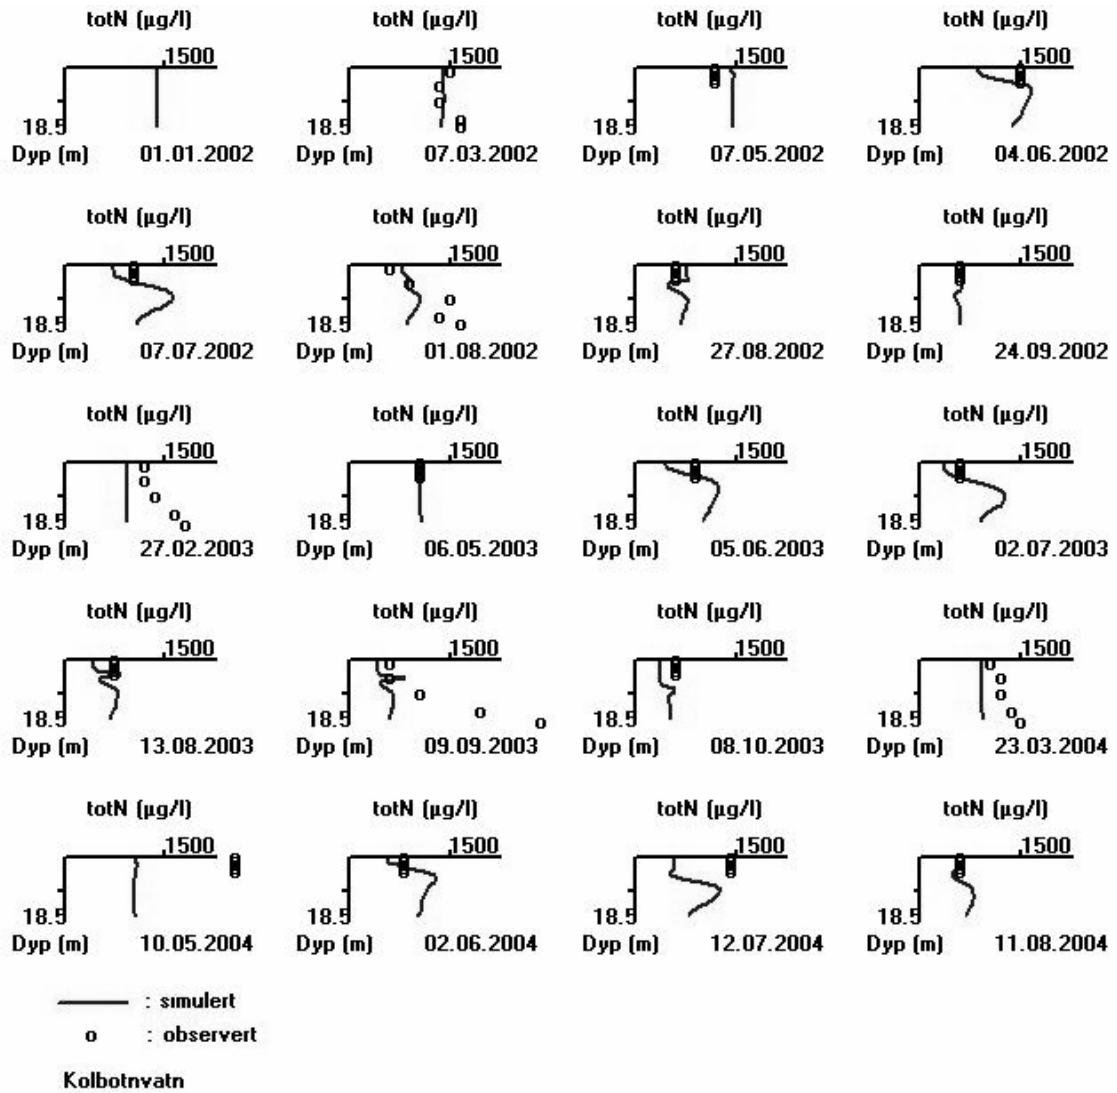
totN (µg/l)
1500
18.5
Dyp (m) 01.01.2002

totN (µg/l)
1500
18.5
Dyp (m) 07.03.2002

totN (µg/l)
1500
18.5
Dyp (m) 07.05.2002

totN (µg/l)
1500
18.5
Dyp (m) 04.06.2002

totN (µg/l)
1500
18.5
Dyp (m) 07.07.2002

totN (µg/l)
1500
18.5
Dyp (m) 01.08.2002

totN (µg/l)
1500
18.5
Dyp (m) 27.08.2002

totN (µg/l)
1500
18.5
Dyp (m) 24.09.2002

totN (µg/l)
1500
18.5
Dyp (m) 27.02.2003

totN (µg/l)
1500
18.5
Dyp (m) 06.05.2003

totN (µg/l)
1500
18.5
Dyp (m) 05.06.2003

totN (µg/l)
1500
18.5
Dyp (m) 02.07.2003

totN (µg/l)
1500
18.5
Dyp (m) 13.08.2003

totN (µg/l)
1500
18.5
Dyp (m) 09.09.2003

totN (µg/l)
1500
18.5
Dyp (m) 08.10.2003

totN (µg/l)
1500
18.5
Dyp (m) 23.03.2004

totN (µg/l)
1500
18.5
Dyp (m) 10.05.2004

totN (µg/l)
1500
18.5
Dyp (m) 02.06.2004

totN (µg/l)
1500
18.5
Dyp (m) 12.07.2004

totN (µg/l)
1500
18.5
Dyp (m) 11.08.2004

: simulert
o : observert

Kolbotnvatn